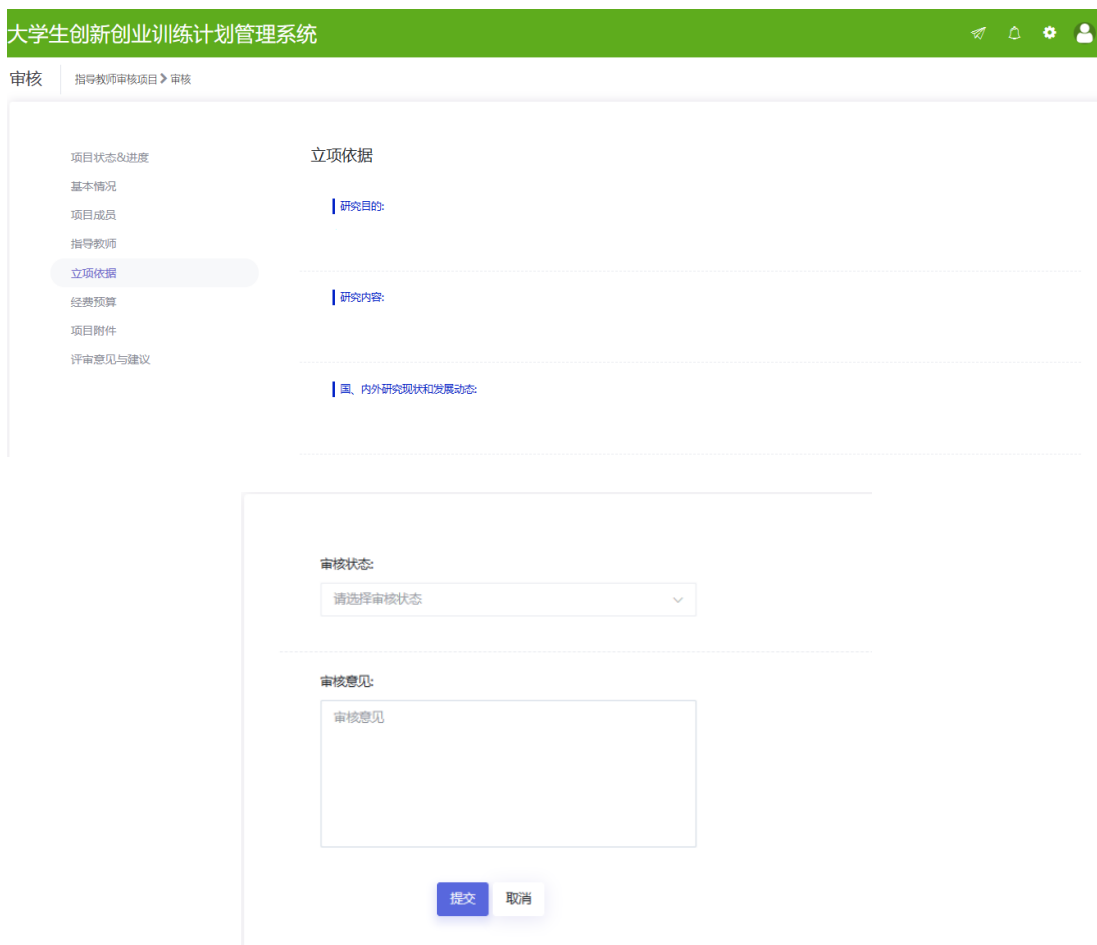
大学生创新创业训练计划管理系统

审核 指导教师审核项目 > 审核

项目状态&进度
基本情况
项目成员
指导教师
立项依据
经费预算
项目附件
评审意见与建议

立项依据

研究目的:

研究内容:

国、内外研究现状和发展动态:

审核状态:

请选择审核状态

审核意见:

审核意见

提交 取消